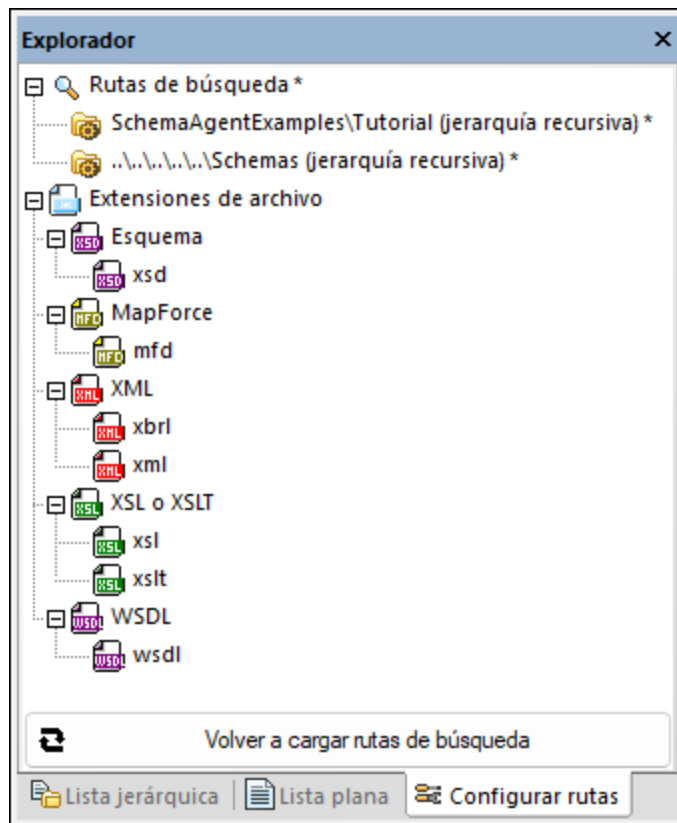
Explorador ×

Rutas de búsqueda *
SchemaAgentExamples\Tutorial (jerarquía recursiva) *
..\..\..\..\..\Schemas (jerarquía recursiva) *
Extensiones de archivo
Esquema
xsd
MapForce
mfd
XML
xbrl
xml
XSL o XSLT
xsl
xslt
WSDL
wsdl

Volver a cargar rutas de búsqueda

Lista jerárquica | Lista plana | Configurar rutas